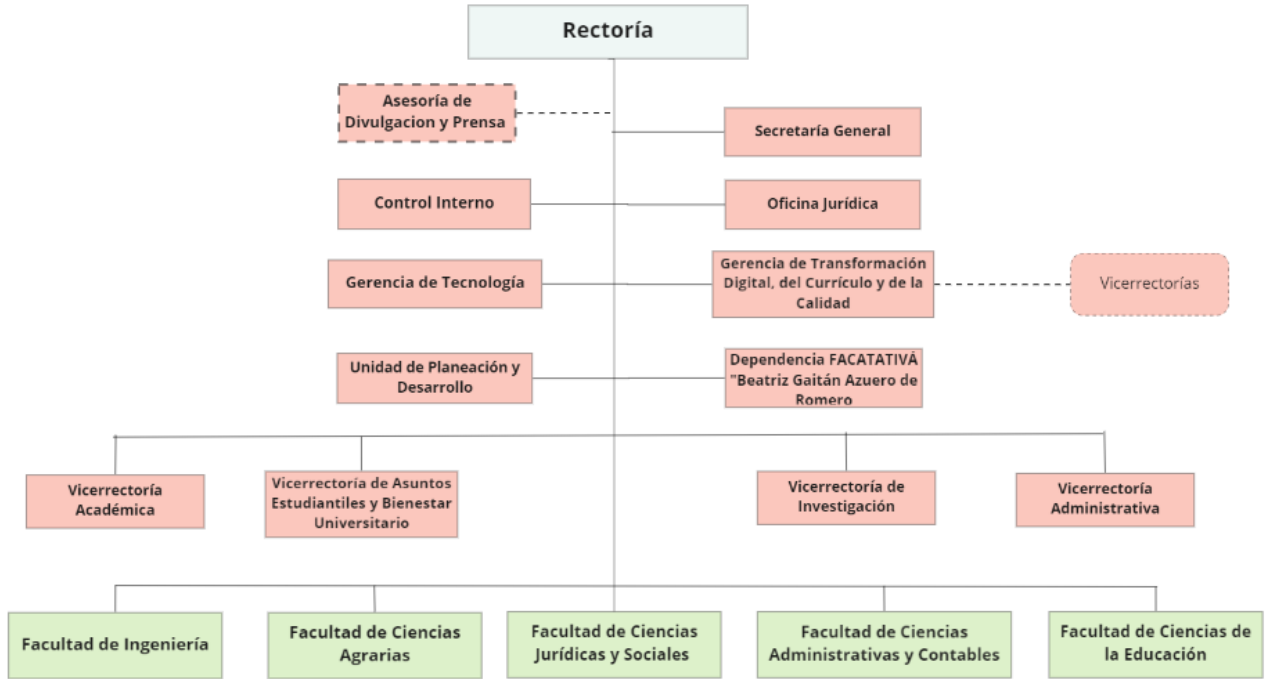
Rectoría

Asesoría de Divulgacion y Prensa

Secretaría General

Control Interno

Oficina Jurídica

Gerencia de Tecnología

Gerencia de Transformación Digital, del Currículo y de la Calidad

Vicerrectorías

Unidad de Planeación y Desarrollo

Dependencia FACATATIVÁ "Beatriz Gaitán Azuero de Romero

Vicerrectoría Académica

Vicerrectoría de Asuntos Estudiantiles y Bienestar Universitario

Vicerrectoría de Investigación

Vicerrectoría Administrativa

Facultad de Ingeniería

Facultad de Ciencias Agrarias

Facultad de Ciencias Jurídicas y Sociales

Facultad de Ciencias Administrativas y Contables

Facultad de Ciencias de la Educación